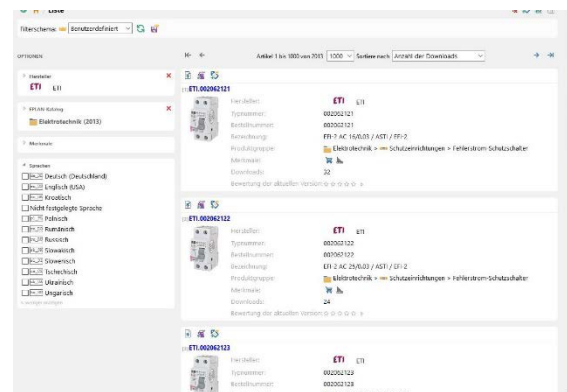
Liste

Filterschema: Benutzerdefiniert

OPTIONEN

Hersteller
ETI ETI

EPLAN Katalog
Elektrotechnik (2013)

Merkmale

Sprachen
Deutsch (Deutschland)
Englisch (USA)
Kroatisch
Nicht festgelegte Sprache
Polnisch
Rumänisch
Russisch
Slowakisch
Slowenisch
Tschechisch
Ukrainisch
Ungarisch
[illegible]

Artikel 1 bis 1000 von 2013 | 1000 | Sortiere nach Anzahl der Downloads

ETI.002062121
Hersteller: ETI ETI
Typnummer: 002062121
Bestellnummer: 002062121
Bezeichnung: EFI-2 AC 16/0,03 / AST / EFI-2
Produktgruppe: Elektrotechnik > Schutzeinrichtungen > Fehlerstrom-Schutzschalter
Merkmale:
Downloads: 32
Bewertung der aktuellen Version: ☆☆☆☆☆ 0

ETI.002062122
Hersteller: ETI ETI
Typnummer: 002062122
Bestellnummer: 002062122
Bezeichnung: EFI-2 AC 25/0,03 / AST / EFI-2
Produktgruppe: Elektrotechnik > Schutzeinrichtungen > Fehlerstrom-Schutzschalter
Merkmale:
Downloads: 24
Bewertung der aktuellen Version: ☆☆☆☆☆ 0

ETI.002062123
Hersteller: ETI ETI
Typnummer: 002062123
Bestellnummer: 002062123